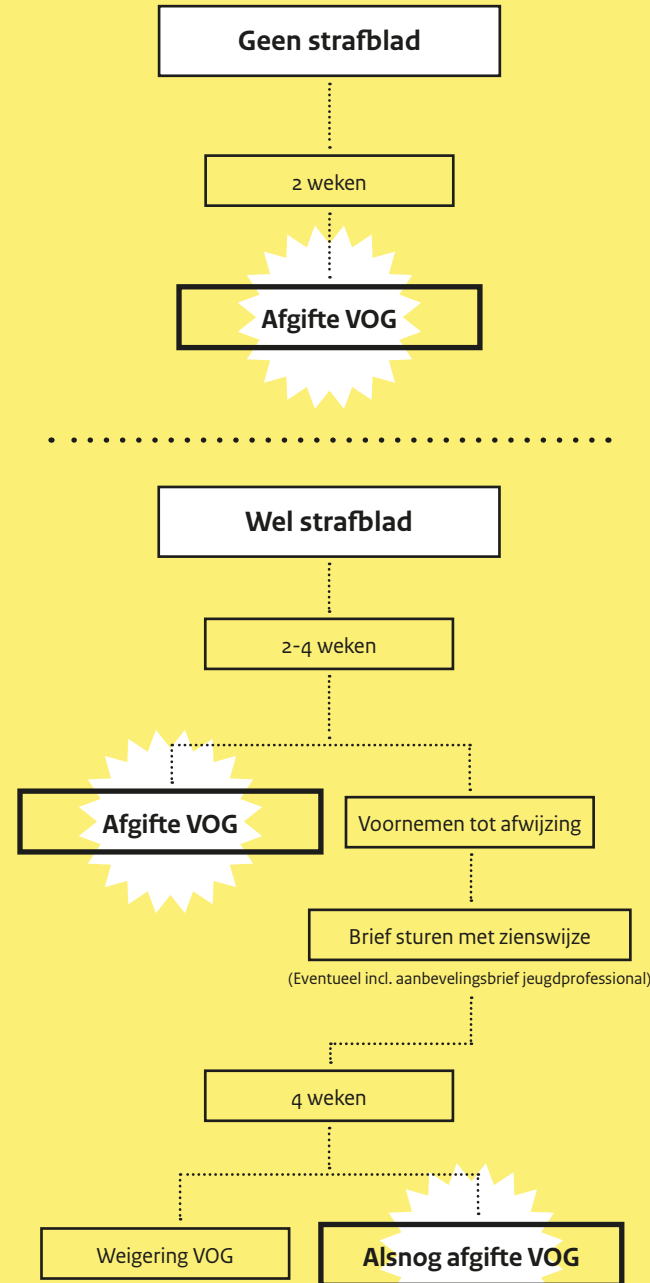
Geen strafblad

2 weken

Afgifte VOG

Wel strafblad

2-4 weken

Afgifte VOG

Voornemen tot afwijzing

Brief sturen met zienswijze

(Eventueel incl. aanbevelingsbrief jeugdprofessional)

4 weken

Weigering VOG

Alsnog afgifte VOG